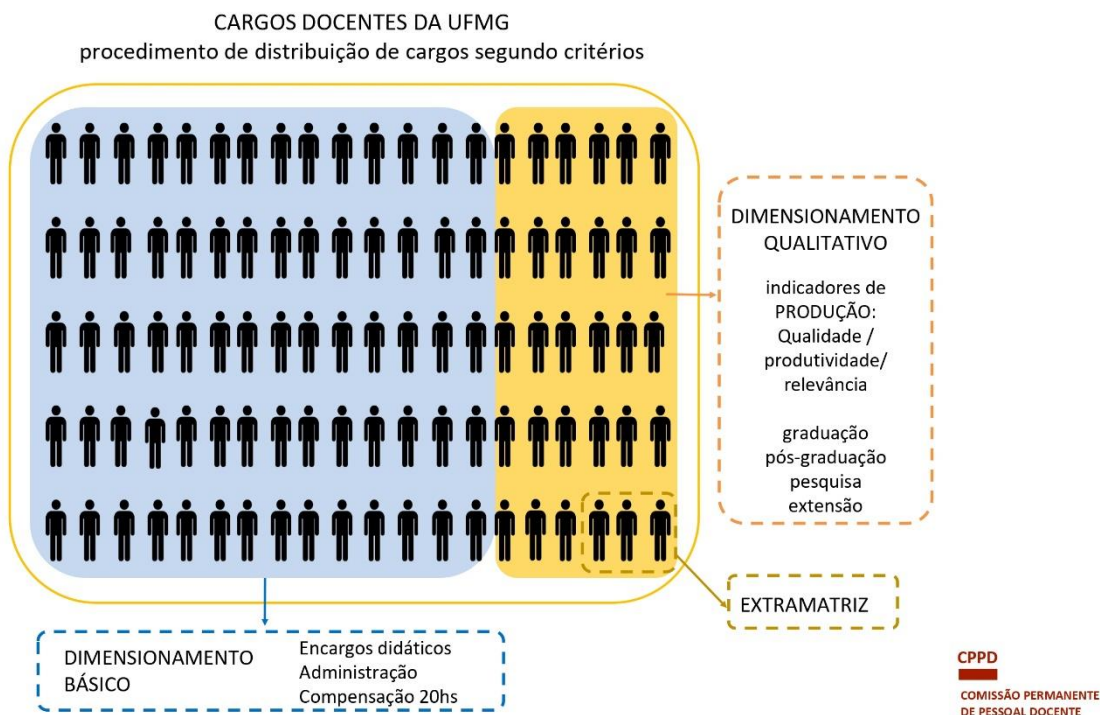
CARGOS DOCENTES DA UFMG
procedimento de distribuição de cargos segundo critérios

DIMENSIONAMENTO QUALITATIVO

indicadores de PRODUÇÃO: Qualidade / produtividade/ relevância

graduação
pós-graduação
pesquisa
extensão

EXTRAMATRIZ

DIMENSIONAMENTO BÁSICO

Encargos didáticos
Administração
Compensação 20hs

CPPD
COMISSÃO PERMANENTE DE PESSOAL DOCENTE